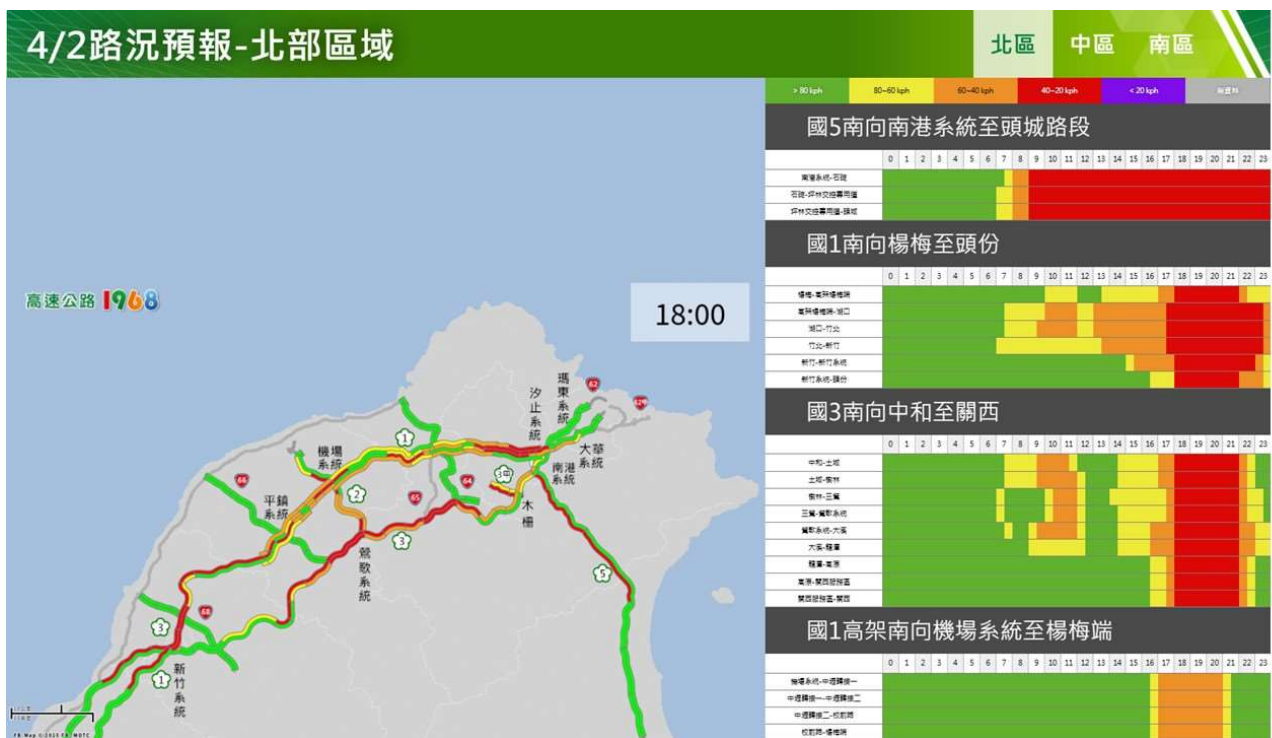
4/2路況預報-北部區域

北區 中區 南區

> 80 kph | 80~60 kph | 60~40 kph | 40~20 kph | < 20 kph | 無資料

國5南向南港系統至頭城路段

0 1 2 3 4 5 6 7 8 9 10 11 12 13 14 15 16 17 18 19 20 21 22 23

南港系統-石碇
石碇-坪林交控專用道
坪林交控專用道-頭城

國1南向楊梅至頭份

0 1 2 3 4 5 6 7 8 9 10 11 12 13 14 15 16 17 18 19 20 21 22 23

楊梅-高架楊梅端
高架楊梅端-湖口
湖口-竹北
竹北-新竹
新竹-新竹系統
新竹系統-頭份

國3南向中和至關西

0 1 2 3 4 5 6 7 8 9 10 11 12 13 14 15 16 17 18 19 20 21 22 23

中和-土城
土城-樹林
樹林-三鶯
三鶯-鶯歌系統
鶯歌系統-大溪
大溪-龍潭
龍潭-高原
高原-關西服務區
關西服務區-關西

國1高架南向機場系統至楊梅端

0 1 2 3 4 5 6 7 8 9 10 11 12 13 14 15 16 17 18 19 20 21 22 23

機場系統-中壢轉接一
中壢轉接一-中壢轉接二
中壢轉接二-校前路
校前路-楊梅端

高速公路1968

18:00

瑪東系統
汐止系統
大華系統
南港系統
機場系統
平鎮系統
鶯歌系統
木柵
新竹系統
1
2
3
3甲
5
1
3
62
62甲
64
65
66
66
68